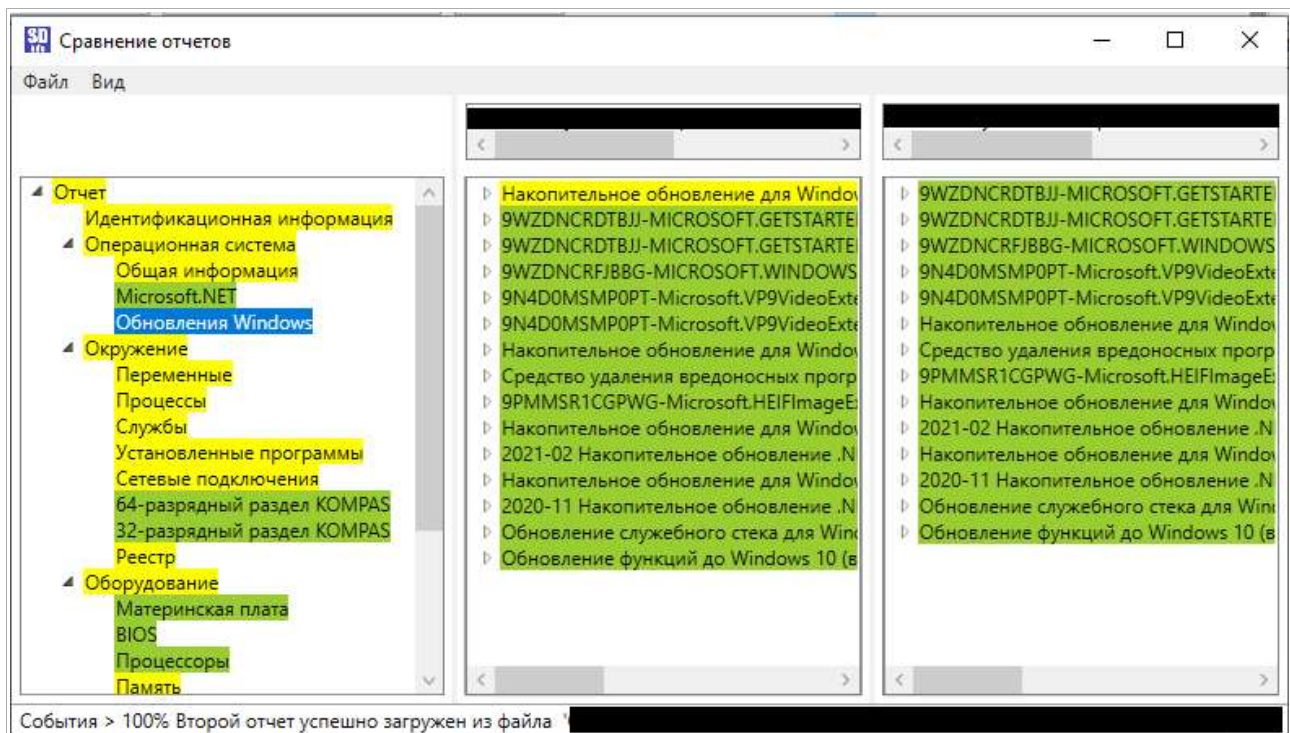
Сравнение отчетов

Файл Вид

Отчет
Идентификационная информация
Операционная система
Общая информация
Microsoft.NET
Обновления Windows
Окружение
Переменные
Процессы
Службы
Установленные программы
Сетевые подключения
64-разрядный раздел KOMPAS
32-разрядный раздел KOMPAS
Реестр
Оборудование
Материнская плата
BIOS
Процессоры
Память

Накопительное обновление для Windo
9WZDNCRDTBJJ-MICROSOFT.GETSTARTE
9WZDNCRDTBJJ-MICROSOFT.GETSTARTE
9WZDNCRFJBBG-MICROSOFT.WINDOWS
9N4D0MSMP0PT-Microsoft.VP9VideoExte
9N4D0MSMP0PT-Microsoft.VP9VideoExte
Накопительное обновление для Windo
Средство удаления вредоносных прогр
9PMMSR1CGPWG-Microsoft.HEIFImageE
Накопительное обновление для Windo
2021-02 Накопительное обновление .N
Накопительное обновление для Windo
2020-11 Накопительное обновление .N
Обновление служебного стека для Win
Обновление функций до Windows 10 (в

9WZDNCRDTBJJ-MICROSOFT.GETSTARTE
9WZDNCRDTBJJ-MICROSOFT.GETSTARTE
9WZDNCRFJBBG-MICROSOFT.WINDOWS
9N4D0MSMP0PT-Microsoft.VP9VideoExte
9N4D0MSMP0PT-Microsoft.VP9VideoExte
Накопительное обновление для Windo
Средство удаления вредоносных прогр
9PMMSR1CGPWG-Microsoft.HEIFImageE
Накопительное обновление для Windo
2021-02 Накопительное обновление .N
Накопительное обновление для Windo
2020-11 Накопительное обновление .N
Обновление служебного стека для Win
Обновление функций до Windows 10 (в

События > 100% Второй отчет успешно загружен из файла '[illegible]